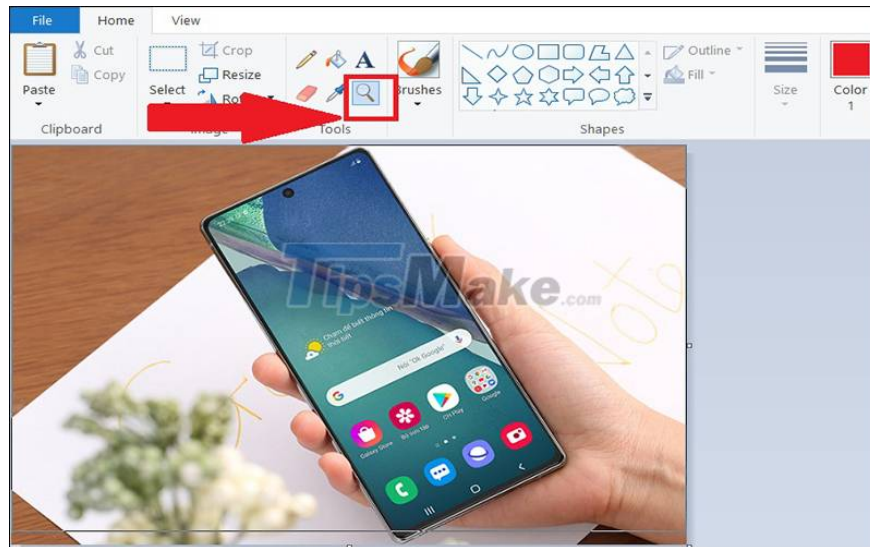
File Home View

Cut
Copy
Paste
Clipboard

Select
Crop
Resize
Ro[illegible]
Image

A
Tools

Brushes

Outline
Fill
Shapes

Size

Color 1

TipsMake.com

Chạm để biết thông tin
Nói "Ok Google"
Google
CH Play
Galaxy Store
Bộ nhân bảo